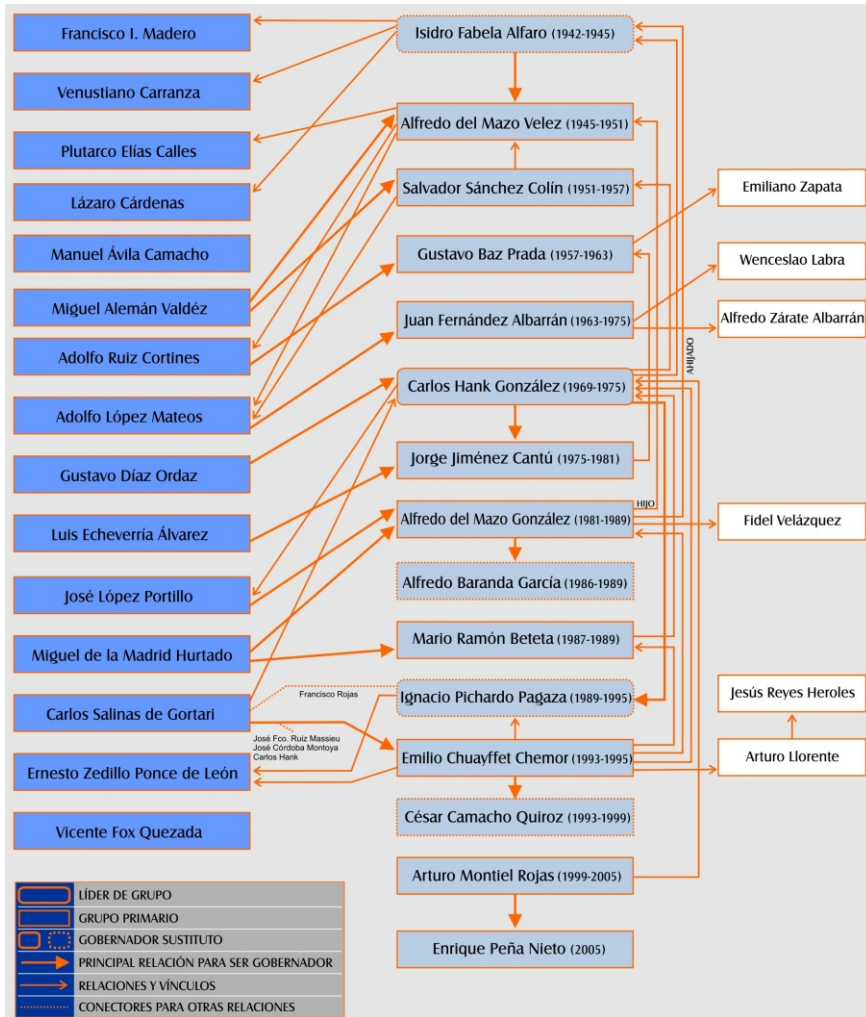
Francisco I. Madero

Venustiano Carranza

Plutarco Elías Calles

Lázaro Cárdenas

Manuel Ávila Camacho

Miguel Alemán Valdéz

Adolfo Ruiz Cortines

Adolfo López Mateos

Gustavo Díaz Ordaz

Luis Echeverría Álvarez

José López Portillo

Miguel de la Madrid Hurtado

Carlos Salinas de Gortari

Ernesto Zedillo Ponce de León

Vicente Fox Quezada

Isidro Fabela Alfaro (1942-1945)

Alfredo del Mazo Velez (1945-1951)

Salvador Sánchez Colín (1951-1957)

Gustavo Baz Prada (1957-1963)

Juan Fernández Albarrán (1963-1975)

Carlos Hank González (1969-1975)

Jorge Jiménez Cantú (1975-1981)

Alfredo del Mazo González (1981-1989)

Alfredo Baranda García (1986-1989)

Mario Ramón Beteta (1987-1989)

Ignacio Pichardo Pagaza (1989-1995)

Emilio Chuayffet Chemor (1993-1995)

César Camacho Quiroz (1993-1999)

Arturo Montiel Rojas (1999-2005)

Enrique Peña Nieto (2005)

Francisco Rojas

José Fco. Ruiz Massieu
José Córdoba Montoya
Carlos Hank

AHIJADO

HIJO

Emiliano Zapata

Wenceslao Labra

Alfredo Zárate Albarrán

Fidel Velázquez

Jesús Reyes Heroles

Arturo Llorente

LÍDER DE GRUPO
GRUPO PRIMARIO
GOBERNADOR SUSTITUTO
PRINCIPAL RELACIÓN PARA SER GOBERNADOR
RELACIONES Y VÍNCULOS
CONECTORES PARA OTRAS RELACIONES